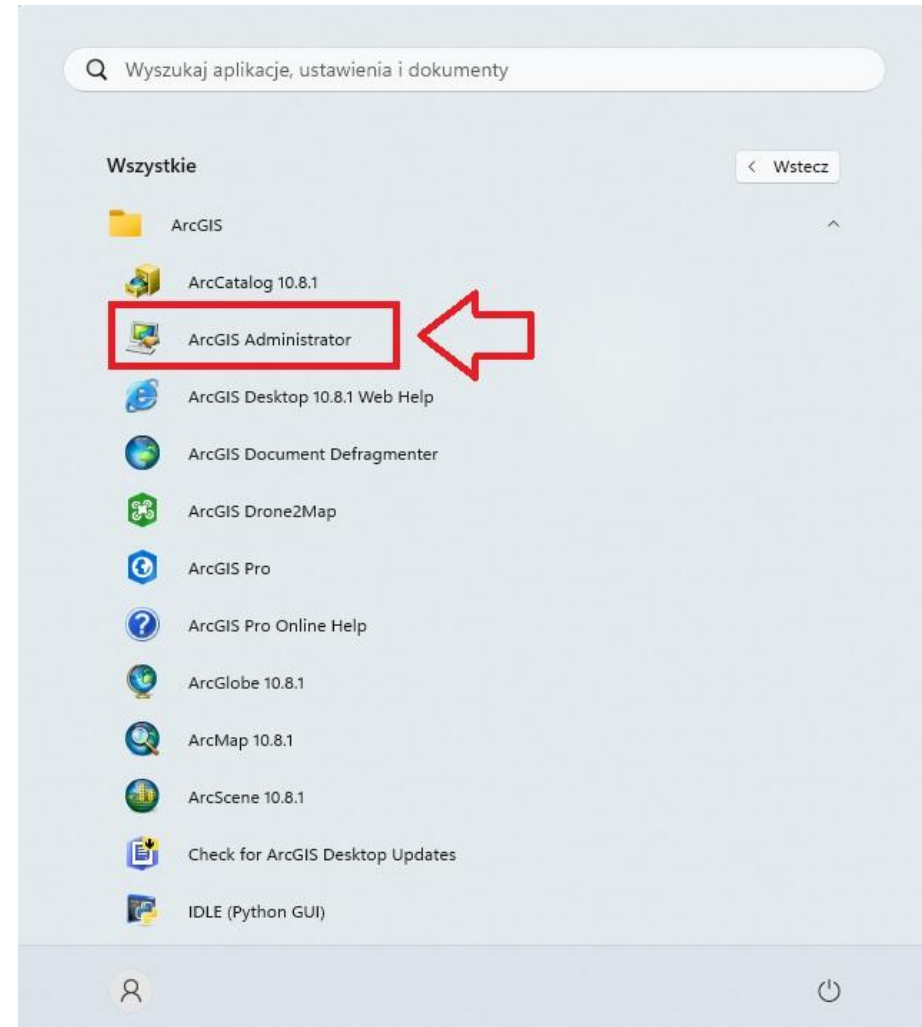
Wyszukaj aplikacje, ustawienia i dokumenty

Wszystkie

< Wstecz

ArcGIS

ArcCatalog 10.8.1

ArcGIS Administrator

ArcGIS Desktop 10.8.1 Web Help

ArcGIS Document Defragmenter

ArcGIS Drone2Map

ArcGIS Pro

ArcGIS Pro Online Help

ArcGlobe 10.8.1

ArcMap 10.8.1

ArcScene 10.8.1

Check for ArcGIS Desktop Updates

IDLE (Python GUI)